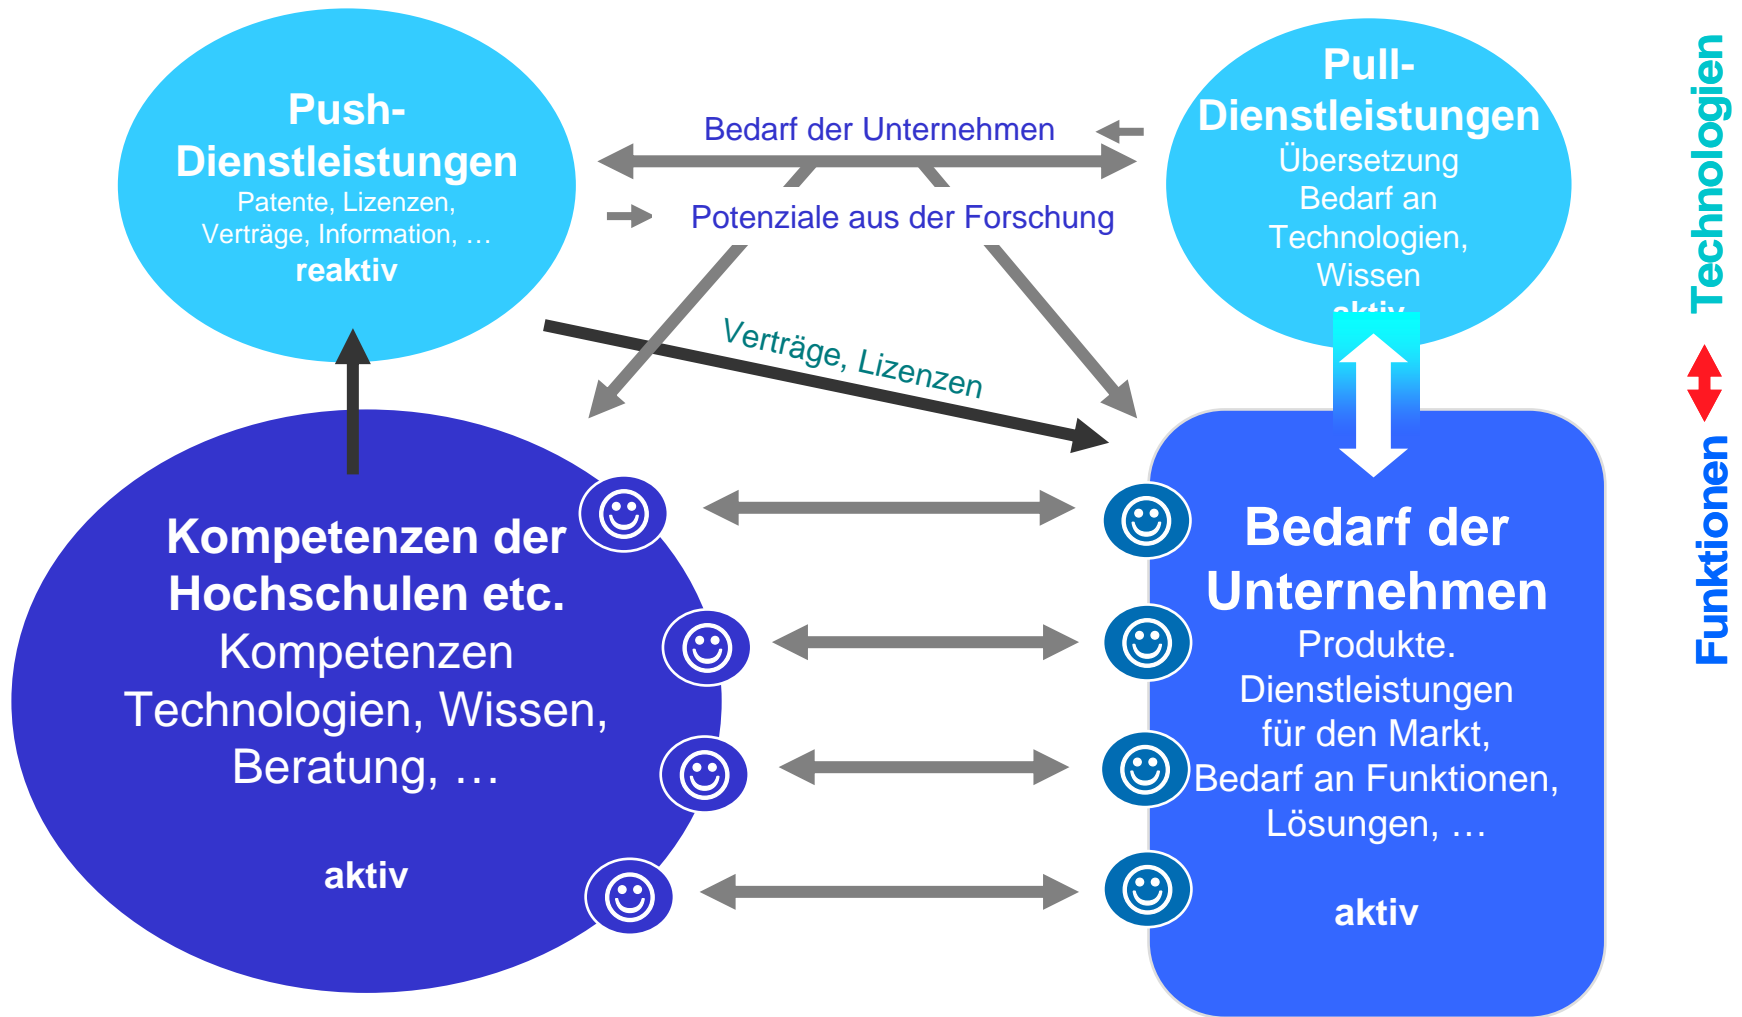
Push-Dienstleistungen
Patente, Lizenzen, Verträge, Information, …
reaktiv

Bedarf der Unternehmen

Potenziale aus der Forschung

Pull-Dienstleistungen
Übersetzung Bedarf an Technologien, Wissen
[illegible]

Technologien

Funktionen

Verträge, Lizenzen

Kompetenzen der Hochschulen etc.
Kompetenzen Technologien, Wissen, Beratung, …

aktiv

Bedarf der Unternehmen
Produkte. Dienstleistungen für den Markt, Bedarf an Funktionen, Lösungen, …

aktiv